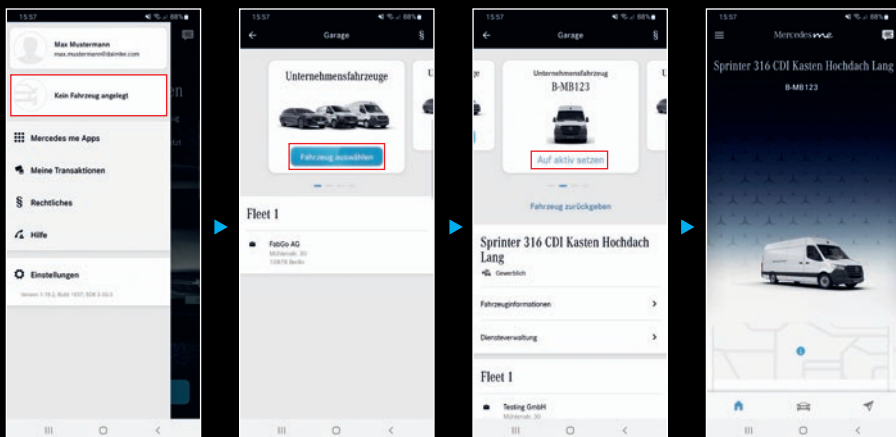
15:57 88%

Max Mustermann
max.mustermann@daimler.com

Kein Fahrzeug angelegt

Mercedes me Apps

Meine Transaktionen

Rechtliches

Hilfe

Einstellungen

Version 1.19.2, Build 1037, SDK 2.53.0

15:57 88%

Garage

§

Unternehmensfahrzeuge

Fahrzeug auswählen

Fleet 1

FabGo AG
Mühlenstr. 30
10678 Berlin

15:57 88%

Garage

§

Unternehmensfahrzeug
B-MB123

Auf aktiv setzen

Fahrzeug zurückgeben

Sprinter 316 CDI Kasten Hochdach Lang

Gewerblich

Fahrzeuginformationen

Diensteverwaltung

Fleet 1

Testing GmbH
Mühlenstr. 30

15:57 88%

Mercedes me

Sprinter 316 CDI Kasten Hochdach Lang

B-MB123